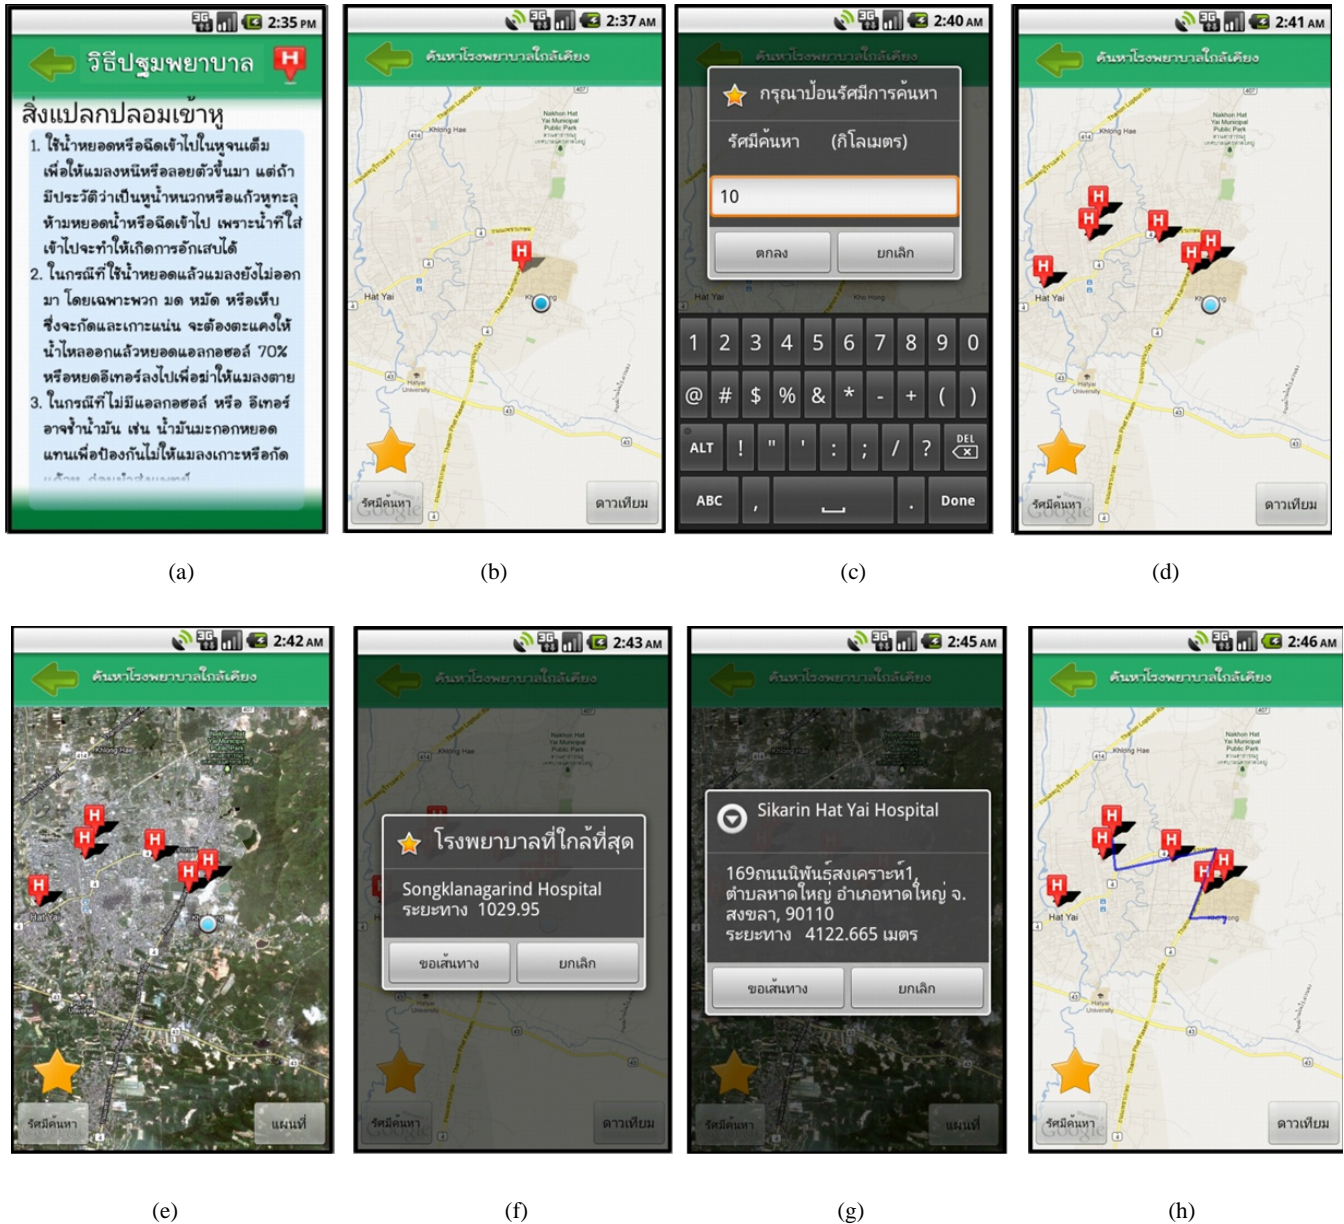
2:35 PM
วิธีปฐมพยาบาล
สิ่งแปลกปลอมเข้าหู
1. ใช้น้ำหยอดหรือฉีดเข้าไปในหูจนเต็ม เพื่อให้แมลงหนีหรือลอยตัวขึ้นมา แต่ถ้ามีประวัติว่าเป็นหูน้ำหนวกหรือแก้วหูทะลุ ห้ามหยอดน้ำหรือฉีดเข้าไป เพราะน้ำที่ใส่เข้าไปจะทำให้เกิดการอักเสบได้
2. ในกรณีที่ใช้น้ำหยอดแล้วแมลงยังไม่ออกมา โดยเฉพาะพวก มด หมัด หรือเห็บ ซึ่งจะกัดและเกาะแน่น จะต้องตะแคงให้น้ำไหลออกแล้วหยอดแอลกอฮอล์ 70% หรือหยดอีเทอร์ลงไปเพื่อฆ่าให้แมลงตาย
3. ในกรณีที่ไม่มีแอลกอฮอล์ หรือ อีเทอร์ อาจใช้น้ำมัน เช่น น้ำมันมะกอกหยอดแทนเพื่อป้องกันไม่ให้แมลงเกาะหรือกัด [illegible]

(a)

2:37 AM
ค้นหาโรงพยาบาลใกล้เคียง
Khlong Hae
Hat Yai
รัศมีค้นหา
ดาวเทียม

(b)

2:40 AM
ค้นหาโรงพยาบาลใกล้เคียง
กรุณาป้อนรัศมีการค้นหา
รัศมีค้นหา (กิโลเมตร)
10
ตกลง ยกเลิก
1 2 3 4 5 6 7 8 9 0
@ # $ % & * - + ( )
ALT ! " ' : ; / ? DEL
ABC , . Done

(c)

2:41 AM
ค้นหาโรงพยาบาลใกล้เคียง
Khlong Hae
Hat Yai
รัศมีค้นหา
ดาวเทียม

(d)

2:42 AM
ค้นหาโรงพยาบาลใกล้เคียง
Hat Yai
รัศมีค้นหา
แผนที่

(e)

2:43 AM
ค้นหาโรงพยาบาลใกล้เคียง
โรงพยาบาลที่ใกล้ที่สุด
Songklanagarind Hospital
ระยะทาง 1029.95
ขอเส้นทาง ยกเลิก
รัศมีค้นหา
ดาวเทียม

(f)

2:45 AM
ค้นหาโรงพยาบาลใกล้เคียง
Sikarin Hat Yai Hospital
169ถนนนิพันธ์สงเคราะห์1, ตำบลหาดใหญ่ อำเภอหาดใหญ่ จ. สงขลา, 90110
ระยะทาง 4122.665 เมตร
ขอเส้นทาง ยกเลิก
รัศมีค้นหา
แผนที่

(g)

2:46 AM
ค้นหาโรงพยาบาลใกล้เคียง
Khlong Hae
Hat Yai
รัศมีค้นหา
ดาวเทียม

(h)